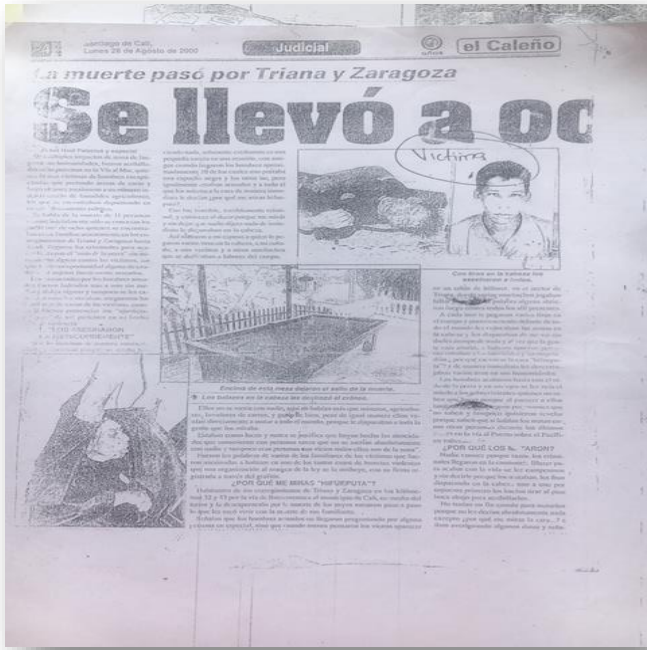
Santiago de Cali, Lunes 28 de Agosto de 2000

Judicial

el Caleño

La muerte pasó por Triana y Zaragoza

Se llevó a oc

Victima

Con tiros en la cabeza los asesinaron a todos.

Encima de esta mesa dejaron el sello de la muerte.

Los baleara en la cabeza les disparaban al instante.

LOS OBSERVARON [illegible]

¿POR QUÉ ME MIRAS "HIJUEPUTA"?

¿POR QUÉ LOS M... "ARON?

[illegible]